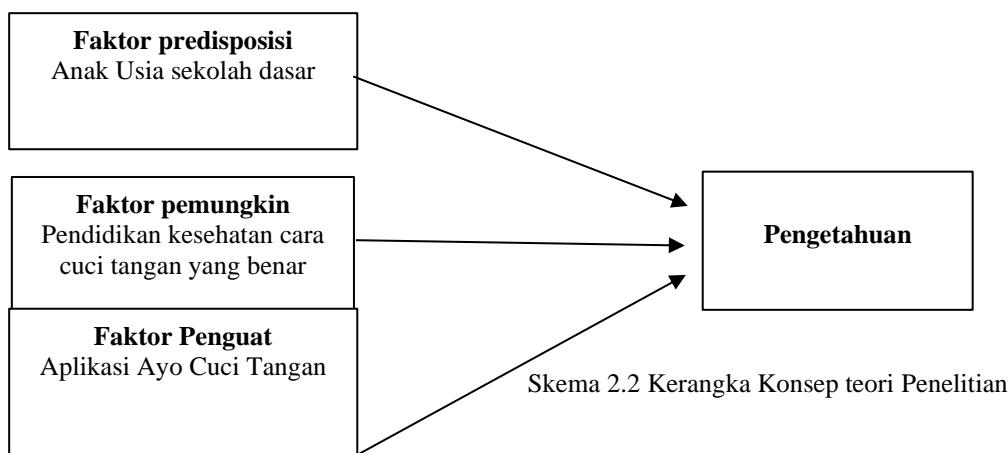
**Faktor predisposisi**
Anak Usia sekolah dasar

**Faktor pemungkin**
Pendidikan kesehatan cara cuci tangan yang benar

**Faktor Penguat**
Aplikasi Ayo Cuci Tangan

**Pengetahuan**

Skema 2.2 Kerangka Konsep teori Penelitian